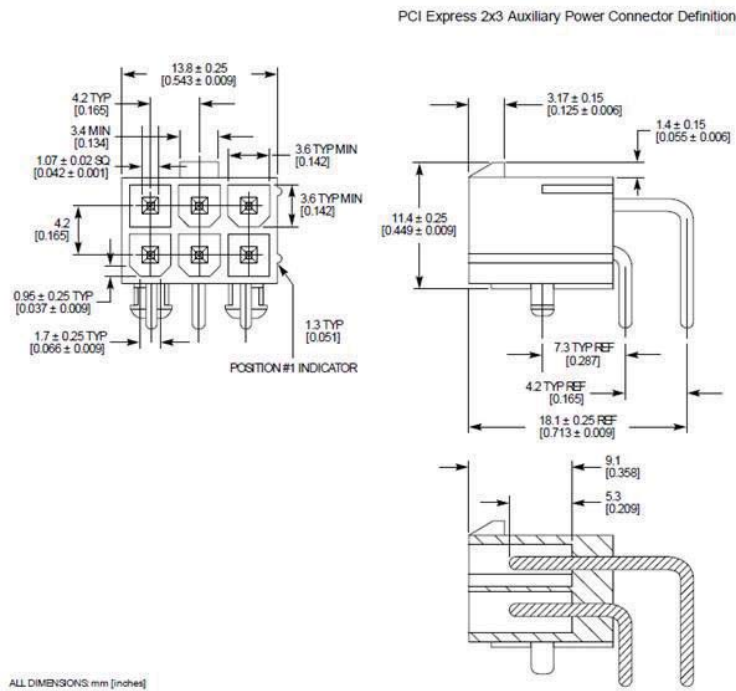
PCI Express 2x3 Auxiliary Power Connector Definition

13.8 ± 0.25
[0.543 ± 0.009]

4.2 TYP
[0.165]

3.4 MIN
[0.134]

1.07 ± 0.02 SQ
[0.042 ± 0.001]

3.6 TYP MIN
[0.142]

3.6 TYP MIN
[0.142]

4.2
[0.165]

0.95 ± 0.25 TYP
[0.037 ± 0.009]

1.7 ± 0.25 TYP
[0.066 ± 0.009]

1.3 TYP
[0.051]

POSITION #1 INDICATOR

3.17 ± 0.15
[0.125 ± 0.006]

1.4 ± 0.15
[0.055 ± 0.006]

11.4 ± 0.25
[0.449 ± 0.009]

7.3 TYP REF
[0.287]

4.2 TYP REF
[0.165]

18.1 ± 0.25 REF
[0.713 ± 0.009]

9.1
[0.358]

5.3
[0.209]

ALL DIMENSIONS: mm [inches]